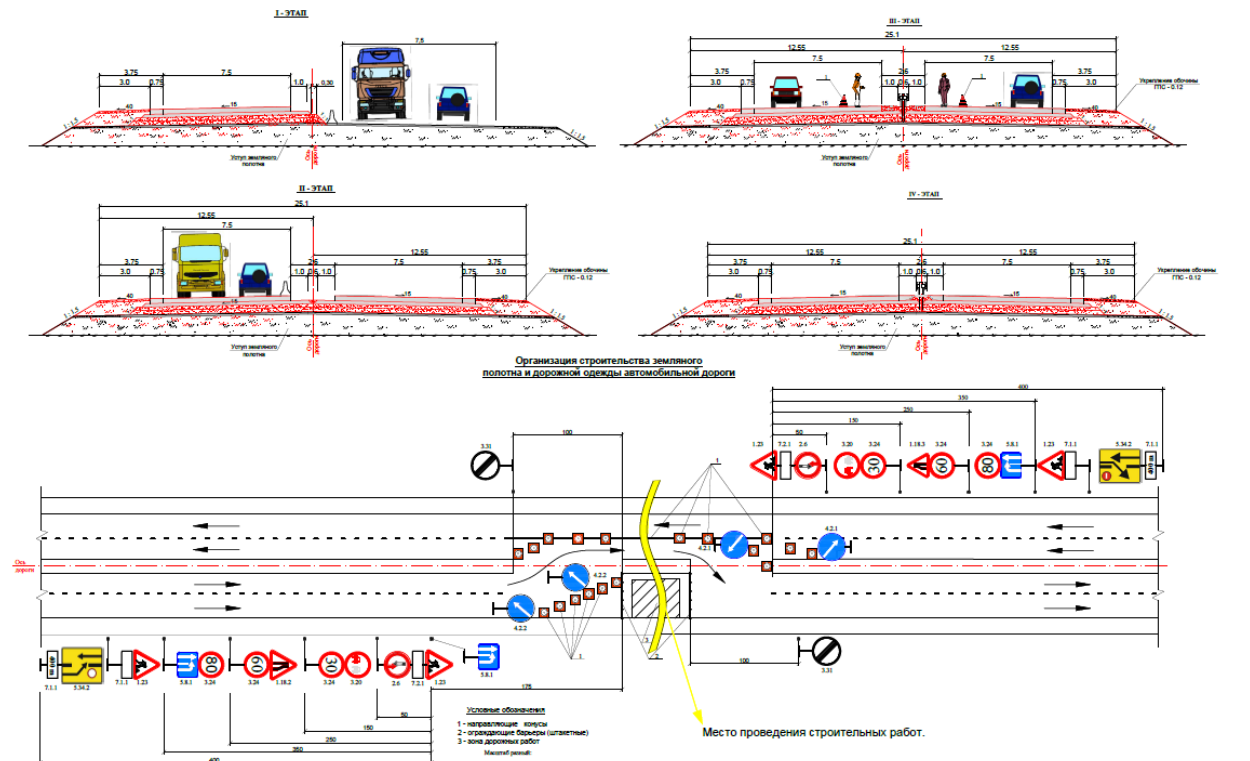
I - ЭТАП

7.5
3.75
3.0 0.75
7.5
1.0
0.30
40
15
1:1.5
1:1.5
Уступ земляного полотна
Ось дороги

III - ЭТАП

25.1
12.55
12.55
7.5
7.5
3.75
3.75
3.0 0.75
2.6
1.0 0.6 1.0
0.75 3.0
1
1
40
15
15
40
Укрепление обочины ПГС - 0.12
1:1.5
1:1.5
Уступ земляного полотна
Ось дороги

II - ЭТАП

25.1
12.55
7.5
12.55
3.75
3.0 0.75
2.6
1.0 0.6 1.0
7.5
0.75
3.75
3.0
40
15
40
Укрепление обочины ПГС - 0.12
1:1.5
1:1.5
Уступ земляного полотна
Ось дороги

IV - ЭТАП

25.1
12.55
12.55
3.75
3.0 0.75
7.5
2.6
1.0 0.6 1.0
7.5
0.75
3.75
3.0
40
15
15
40
Укрепление обочины ПГС - 0.12
1:1.5
1:1.5
Уступ земляного полотна
Ось дороги

Организация строительства земляного полотна и дорожной одежды автомобильной дороги

400
350
250
150
50
100
3.31
1.23
7.2.1
2.6
3.20
3.24
1.18.3
3.24
3.24
5.8.1
1.23
7.1.1
5.34.2
7.1.1
30
60
80
1
4.2.1
4.2.1
4.2.2
4.2.2
Ось дороги
3
2
1
2
100
3.31
7.1.1
5.34.2
7.1.1
1.23
5.8.1
3.24
3.24
1.18.2
3.24
3.20
2.6
7.2.1
1.23
5.8.1
80
60
30
175
50
150
250
350
400

Условные обозначения
1 - направляющие конусы
2 - ограждающие барьеры (штакетные)
3 - зона дорожных работ
Масштаб условный

Место проведения строительных работ.